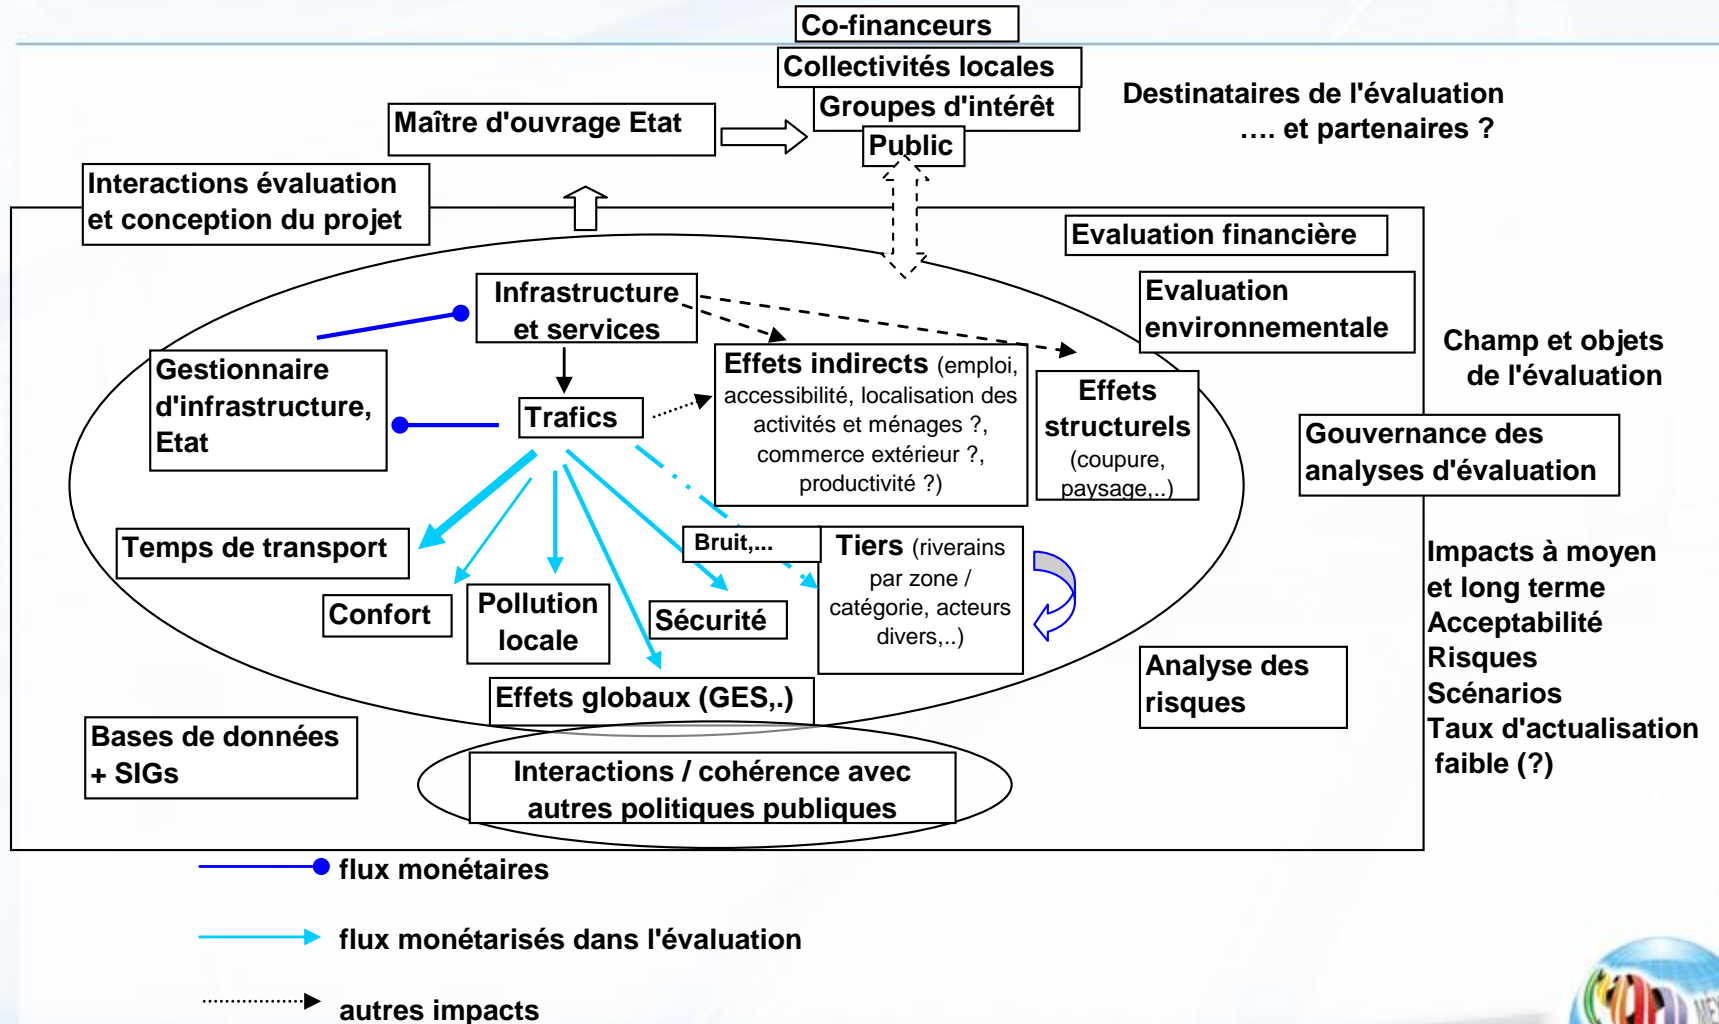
Co-financeurs

Collectivités locales

Groupes d'intérêt

Public

Maître d'ouvrage Etat

Destinataires de l'évaluation
…. et partenaires ?

Interactions évaluation et conception du projet

Evaluation financière

Evaluation environnementale

Infrastructure et services

Gestionnaire d'infrastructure, Etat

Trafics

Effets indirects (emploi, accessibilité, localisation des activités et ménages ?, commerce extérieur ?, productivité ?)

Effets structurels (coupure, paysage,..)

Champ et objets de l'évaluation

Gouvernance des analyses d'évaluation

Temps de transport

Confort

Pollution locale

Sécurité

Bruit,...

Tiers (riverains par zone / catégorie, acteurs divers,..)

Effets globaux (GES,.)

Analyse des risques

Impacts à moyen et long terme
Acceptabilité
Risques
Scénarios
Taux d'actualisation faible (?)

Bases de données + SIGs

Interactions / cohérence avec autres politiques publiques

flux monétaires

flux monétarisés dans l'évaluation

autres impacts